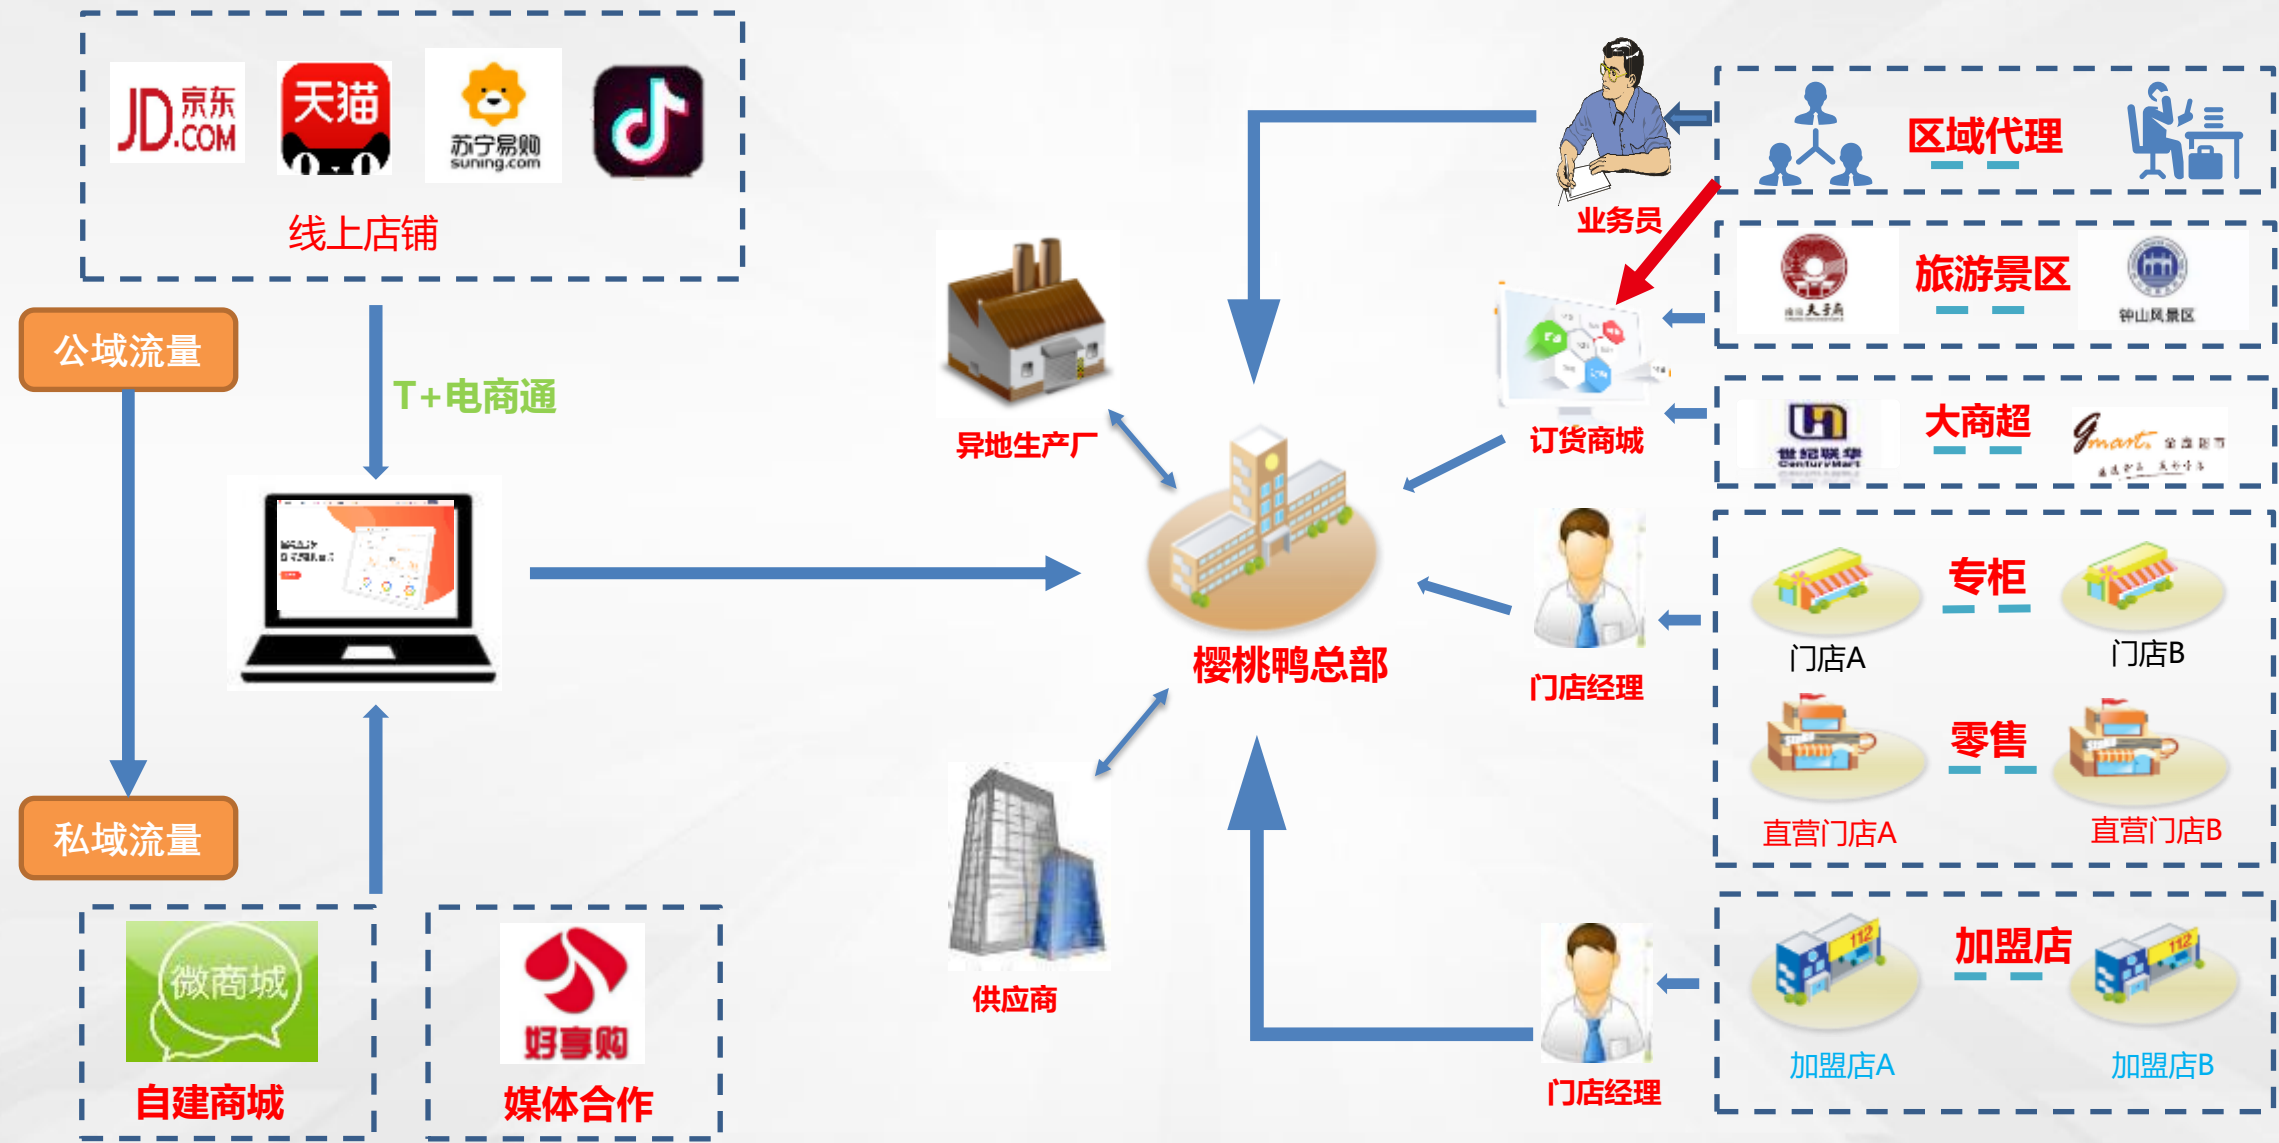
JD.COM 京东
天猫
苏宁易购 suning.com

线上店铺

公域流量

T+电商通

私域流量

微商城
自建商城

好享购
媒体合作

异地生产厂

供应商

樱桃鸭总部

业务员

订货商城

门店经理

门店经理

区域代理

旅游景区
钟山风景区

大商超
世纪联华 CenturyMart

专柜
门店A
门店B

零售
直营门店A
直营门店B

加盟店
加盟店A
加盟店B